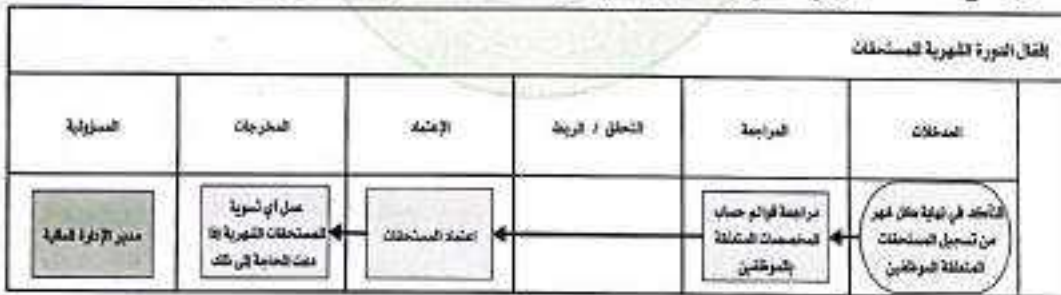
إقفال الدورة الشهرية للمستحقات

| المدخلات | المراجعة | التحقق / الربط | الإعتماد | المخرجات | المسؤولية |
|---|---|---|---|---|---|
| التأكد في نهاية كل شهر من تسجيل المستحقات المتعلقة بالموظفين | مراجعة قوائم حساب المخصصات المتعلقة بالموظفين | | اعتماد المستحقات | عمل أي تسوية للمستحقات الشهرية إذا دعت الحاجة إلى ذلك | مدير الإدارة المالية |